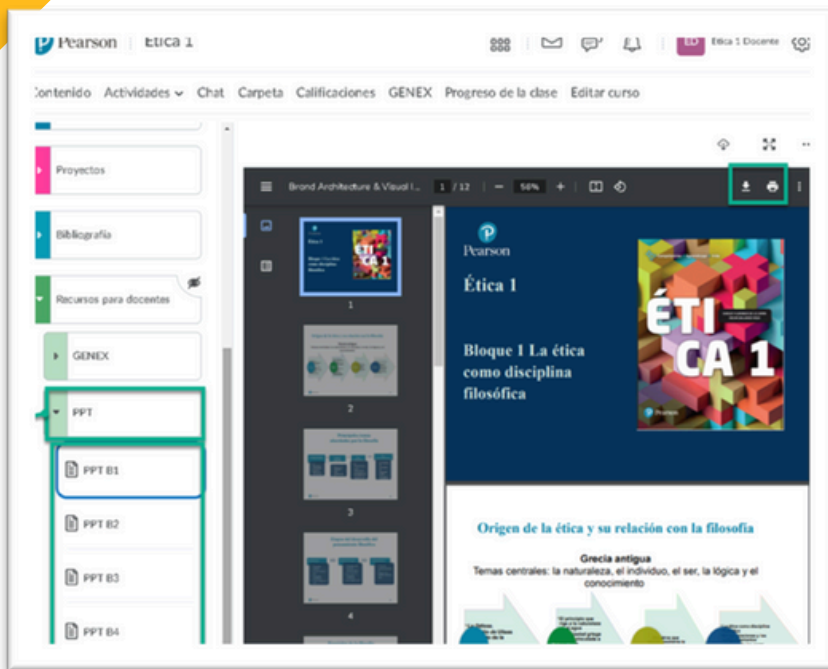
Pearson | Ética 1

ED Ética 1 Docente

Contenido Actividades Chat Carpeta Calificaciones GENEX Progreso de la clase Editar curso

Proyectos

Bibliografía

Recursos para docentes

GENEX

PPT

PPT B1

PPT B2

PPT B3

PPT B4

Brand Architecture & Visual I... 1 / 12 — 56% +

1

2

3

4

Pearson

Ética 1

Bloque 1 La ética como disciplina filosófica

ÉTI CA 1

Origen de la ética y su relación con la filosofía

Grecia antigua

Temas centrales: la naturaleza, el individuo, el ser, la lógica y el conocimiento